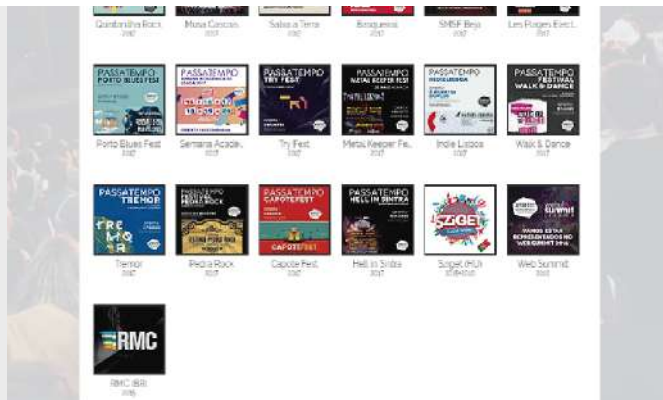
Quintinha Rock
2017

Musa Cascais
2017

Salsa a Terra
2017

Bosquesoa
2017

SMSF Beja
2017

Les Pugers Elect.
2017

PASSATEMPO
PORTO BLUES FEST

Porto Blues Fest
2017

PASSATEMPO

Semana Acade.
2017

PASSATEMPO
TRY FEST

Try Fest
2017

PASSATEMPO
METAL KEEPER FEST

Metal Keeper Fe.
2017

PASSATEMPO

Indie Lisboa
2017

PASSATEMPO
FESTIVAL
WALK & DANCE

Walk & Dance
2017

PASSATEMPO
TREMOR

TREMOR

Tremor
2017

PASSATEMPO
PEDRA ROCK

Pedra Rock
2017

PASSATEMPO
CAPOTEFEST

CAPOTEFEST

Capote Fest
2017

PASSATEMPO
HELL IN SINTRA

Hell in Sintra
2017

SZIGET

Sziget (HU)
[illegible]

VAMOS ESTAR REPRESENTADOS NO WEB SUMMIT 2016

Web Summit
2016

RMC

RMC (BR)
2016